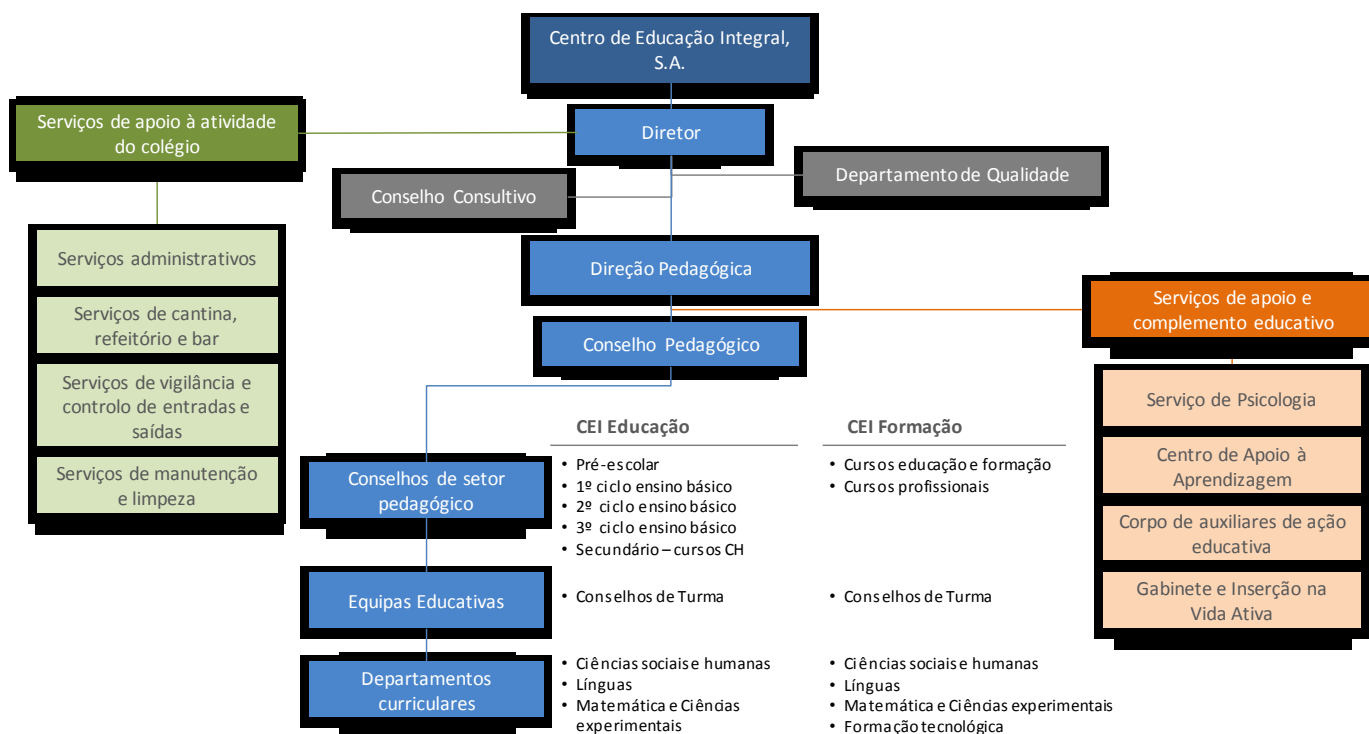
Centro de Educação Integral, S.A.

Serviços de apoio à atividade do colégio

Diretor

Departamento de Qualidade

Conselho Consultivo

Serviços administrativos

Serviços de cantina, refeitório e bar

Serviços de vigilância e controlo de entradas e saídas

Serviços de manutenção e limpeza

Direção Pedagógica

Serviços de apoio e complemento educativo

Conselho Pedagógico

Serviço de Psicologia

Centro de Apoio à Aprendizagem

Corpo de auxiliares de ação educativa

Gabinete e Inserção na Vida Ativa

CEI Educação

CEI Formação

Conselhos de setor pedagógico

• Pré-escolar
• 1º ciclo ensino básico
• 2º ciclo ensino básico
• 3º ciclo ensino básico
• Secundário – cursos CH

• Cursos educação e formação
• Cursos profissionais

Equipas Educativas

• Conselhos de Turma

• Conselhos de Turma

Departamentos curriculares

• Ciências sociais e humanas
• Línguas
• Matemática e Ciências experimentais

• Ciências sociais e humanas
• Línguas
• Matemática e Ciências experimentais
• Formação tecnológica